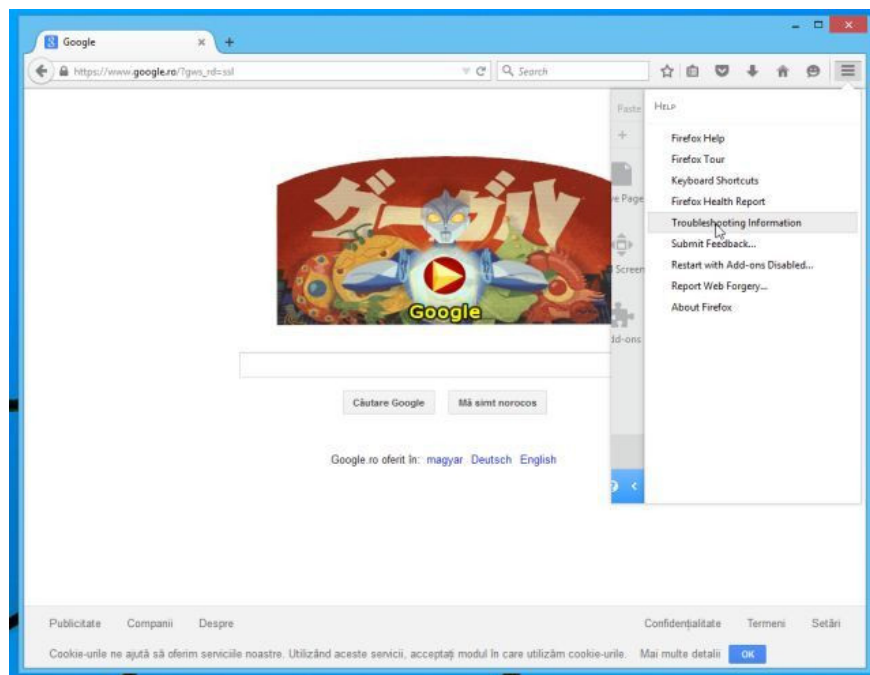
Google
https://www.google.ro/?gws_rd=ssl
Search

Paste
e Page
Screen
dd-ons

Help
Firefox Help
Firefox Tour
Keyboard Shortcuts
Firefox Health Report
Troubleshooting Information
Submit Feedback...
Restart with Add-ons Disabled...
Report Web Forgery...
About Firefox

グーグル
Google

Căutare Google
Mă simt norocos

Google.ro oferit în: magyar Deutsch English

Publicitate Companii Despre
Confidențialitate Termeni Setări
Cookie-urile ne ajută să oferim serviciile noastre. Utilizând aceste servicii, acceptați modul în care utilizăm cookie-urile. Mai multe detalii OK